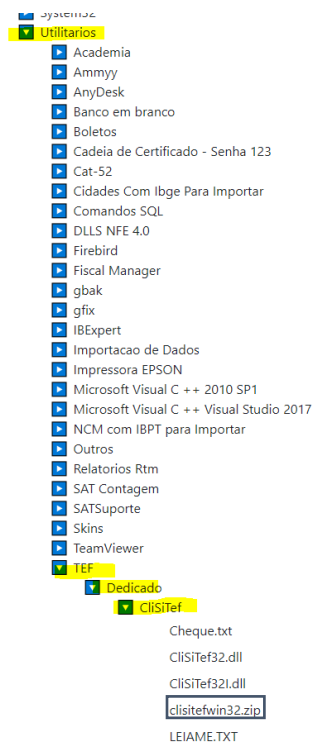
System32
Utilitarios
Academia
Ammyy
AnyDesk
Banco em branco
Boletos
Cadeia de Certificado - Senha 123
Cat-52
Cidades Com Ibge Para Importar
Comandos SQL
DLLS NFE 4.0
Firebird
Fiscal Manager
gbak
gfix
IBExpert
Importacao de Dados
Impressora EPSON
Microsoft Visual C ++ 2010 SP1
Microsoft Visual C ++ Visual Studio 2017
NCM com IBPT para Importar
Outros
Relatorios Rtm
SAT Contagem
SATSuporte
Skins
TeamViewer
TEF
Dedicado
CliSiTef
Cheque.txt
CliSiTef32.dll
CliSiTef32I.dll
clisitefwin32.zip
LEIAME.TXT